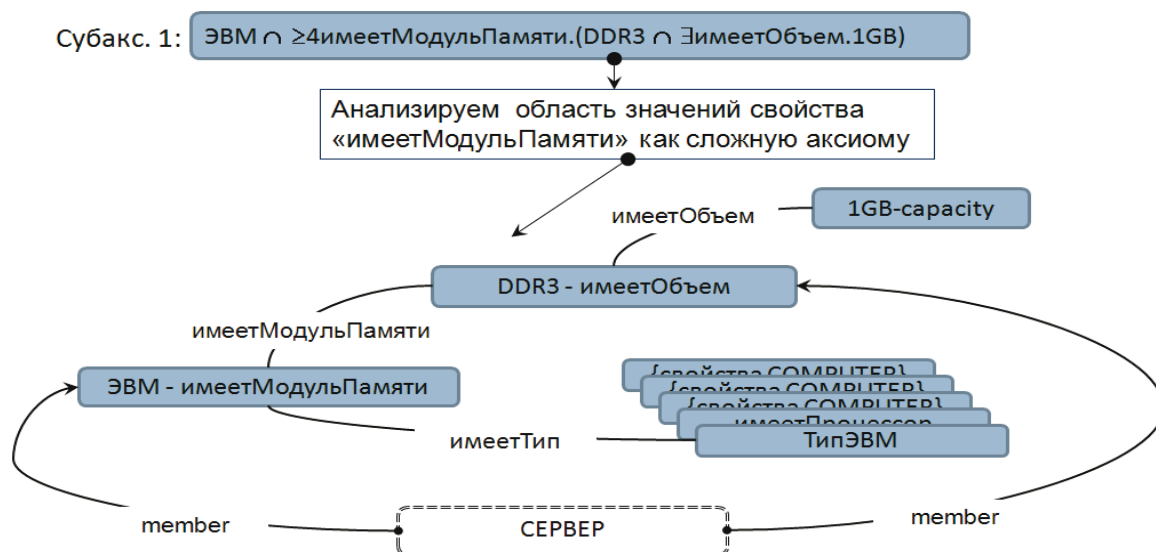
Субакс. 1: ЭВМ $\cap$ $\geq$4имеетМодульПамяти.(DDR3 $\cap$ $\exists$имеетОбъем.1GB)

Анализируем область значений свойства «имеетМодульПамяти» как сложную аксиому

имеетОбъем

1GB-capacity

DDR3 - имеетОбъем

имеетМодульПамяти

ЭВМ - имеетМодульПамяти

{свойства COMPUTER}

{свойства COMPUTER}

{свойства COMPUTER}

имеетПроцессор

ТипЭВМ

имеетТип

member

СЕРВЕР

member